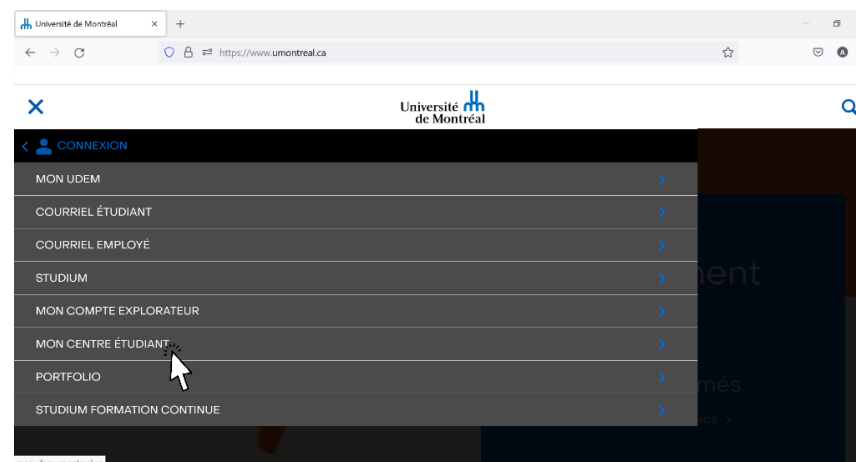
Université de Montréal
×
+
https://www.umontreal.ca

×
Université de Montréal

CONNEXION
MON UDEM
COURRIEL ÉTUDIANT
COURRIEL EMPLOYÉ
STUDIUM
MON COMPTE EXPLORATEUR
MON CENTRE ÉTUDIANT
PORTFOLIO
STUDIUM FORMATION CONTINUE

nent
més
ps